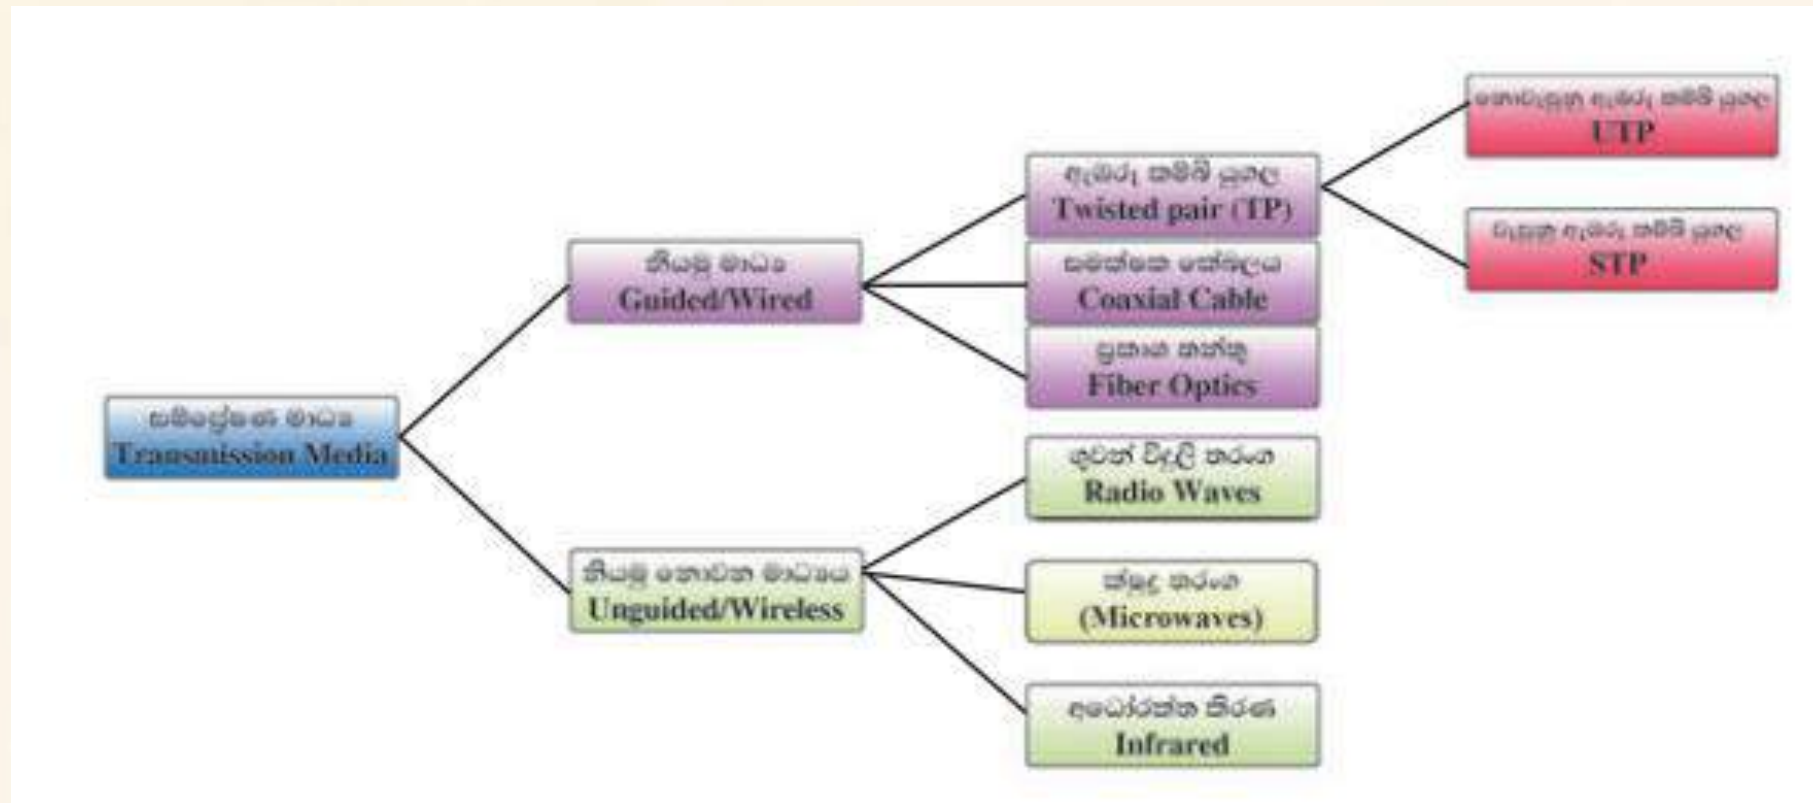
සම්ප්‍රේෂණ මාධ්‍ය
Transmission Media

නියමු මාධ්‍ය
Guided/Wired

ඇඹරූ තඹ කම්බි යුගල
Twisted pair (TP)

නොවැසුණු ඇඹරූ තඹ කම්බි යුගල
UTP

වැසුණු ඇඹරූ තඹ කම්බි යුගල
STP

සමක්ෂක කේබලය
Coaxial Cable

ප්‍රකාශ තන්තු
Fiber Optics

නියමු නොවන මාධ්‍යය
Unguided/Wireless

ගුවන් විදුලි තරංග
Radio Waves

ක්ෂුද්‍ර තරංග
(Microwaves)

අධෝරක්ත කිරණ
Infrared